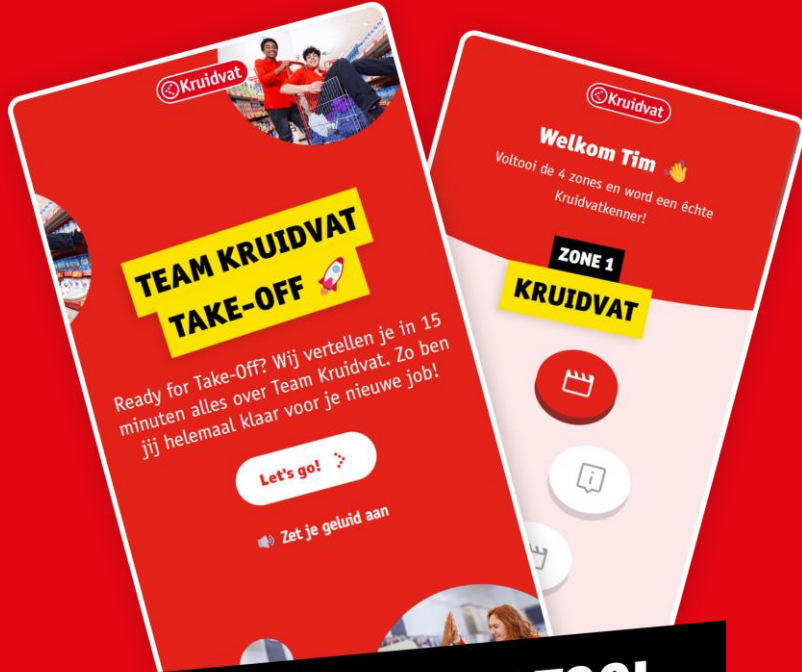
Kruidvat

TEAM KRUIDVAT TAKE-OFF 🚀

Ready for Take-Off? Wij vertellen je in 15 minuten alles over Team Kruidvat. Zo ben jij helemaal klaar voor je nieuwe job!

Let's go!

Zet je geluid aan

Kruidvat

Welkom Tim 👋

Voltooi de 4 zones en word een échte Kruidvatkenner!

ZONE 1

KRUIDVAT

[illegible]